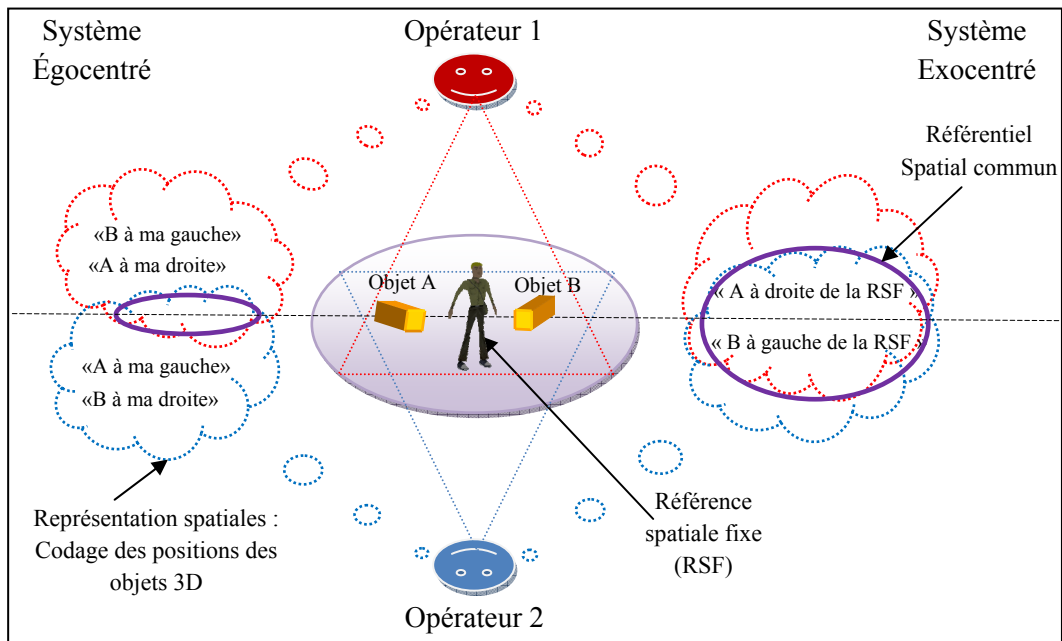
Système Égocentré

Opérateur 1

Système Exocentré

Référentiel Spatial commun

«B à ma gauche»
«A à ma droite»

Objet A

Objet B

« A à droite de la RSF »

« B à gauche de la RSF »

«A à ma gauche»
«B à ma droite»

Représentation spatiales : Codage des positions des objets 3D

Référence spatiale fixe (RSF)

Opérateur 2